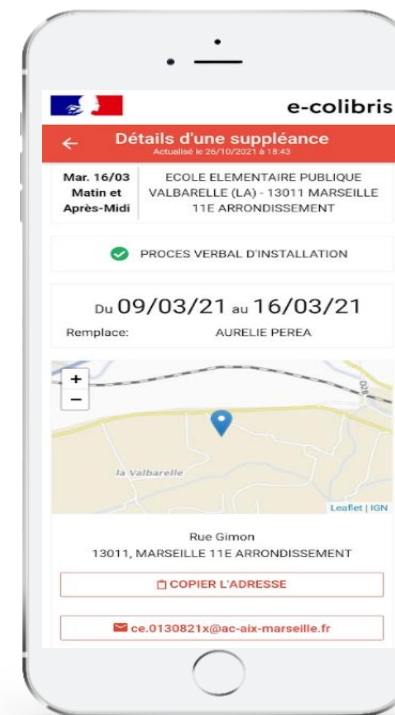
e-colibris

←

Détails d'une suppléance

Actualisé le 26/10/2021 à 18:43

Mar. 16/03 Matin et Après-Midi

ECOLE ELEMENTAIRE PUBLIQUE VALBARELLE (LA) - 13011 MARSEILLE 11E ARRONDISSEMENT

PROCES VERBAL D'INSTALLATION

Du 09/03/21 au 16/03/21

Remplace: AURELIE PEREA

+

−

la Valbarelle

Leaflet | IGN

Rue Gimon

13011, MARSEILLE 11E ARRONDISSEMENT

COPIER L'ADRESSE

ce.0130821x@ac-aix-marseille.fr